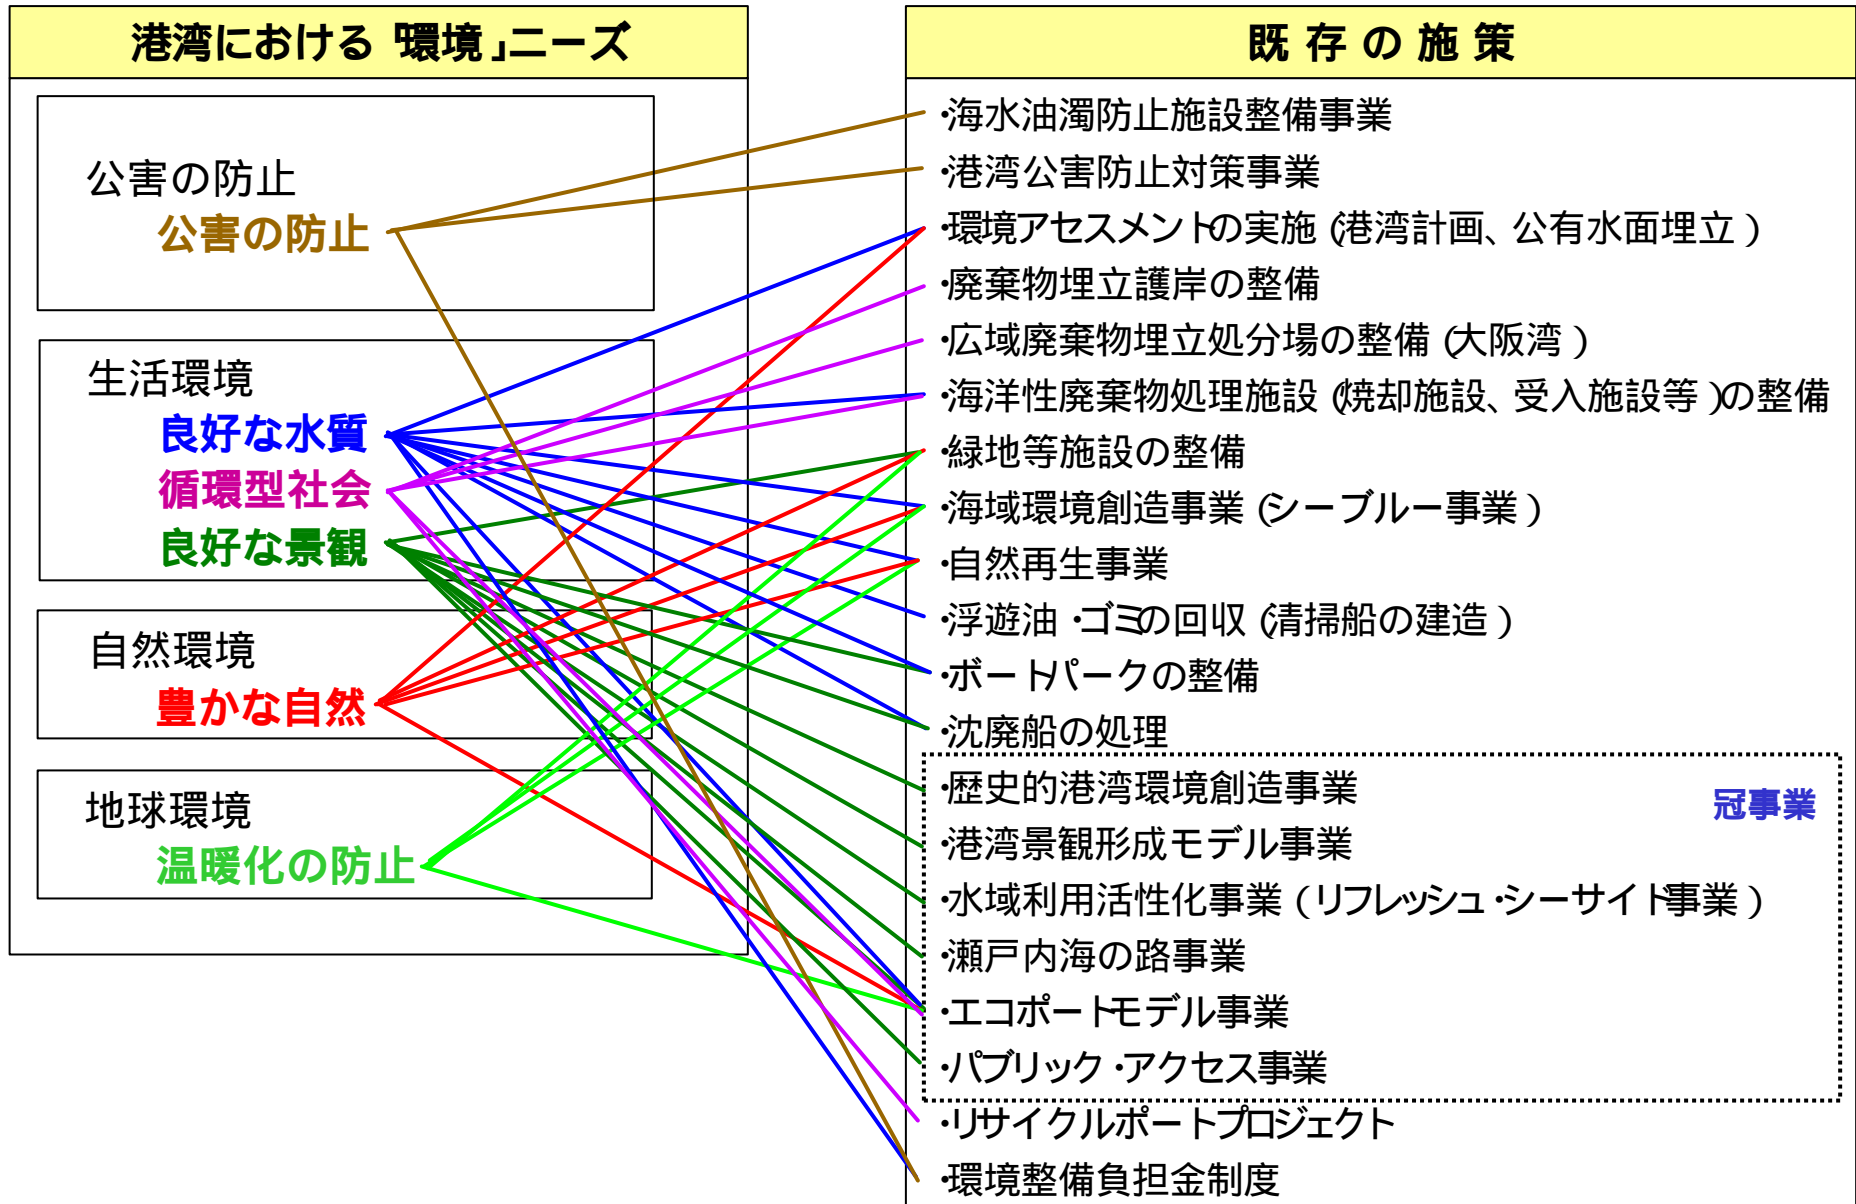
港湾における「環境」ニーズ

公害の防止
公害の防止

生活環境
良好な水質
循環型社会
良好な景観

自然環境
豊かな自然

地球環境
温暖化の防止

既存の施策

・海水油濁防止施設整備事業
・港湾公害防止対策事業
・環境アセスメントの実施（港湾計画、公有水面埋立）
・廃棄物埋立護岸の整備
・広域廃棄物埋立処分場の整備（大阪湾）
・海洋性廃棄物処理施設（焼却施設、受入施設等）の整備
・緑地等施設の整備
・海域環境創造事業（シーブルー事業）
・自然再生事業
・浮遊油・ゴミの回収（清掃船の建造）
・ボートパークの整備
・沈廃船の処理
・歴史的港湾環境創造事業
・港湾景観形成モデル事業
・水域利用活性化事業（リフレッシュ・シーサイド事業）
・瀬戸内海の路事業
・エコポートモデル事業
・パブリック・アクセス事業
冠事業
・リサイクルポートプロジェクト
・環境整備負担金制度